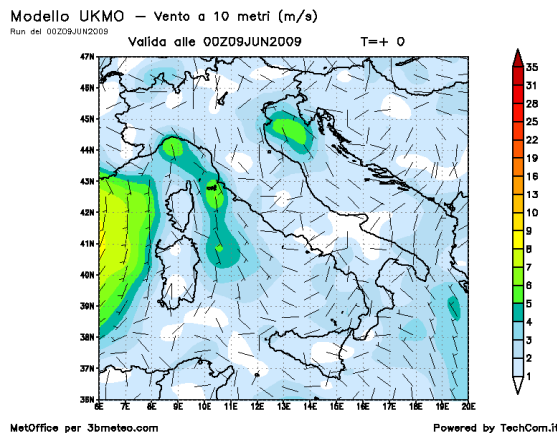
Modello UKMO — Vento a 10 metri (m/s)
Run del 00Z09JUN2009
Valida alle 00Z09JUN2009 T=+ 0

47N
46N
45N
44N
43N
42N
41N
40N
39N
38N
37N
36N

6E 7E 8E 9E 10E 11E 12E 13E 14E 15E 16E 17E 18E 19E 20E

35
31
25
22
19
16
13
10
9
8
7
6
5
4
3
2
1

MetOffice per 3bmeteo.com
Powered by TechCom.it